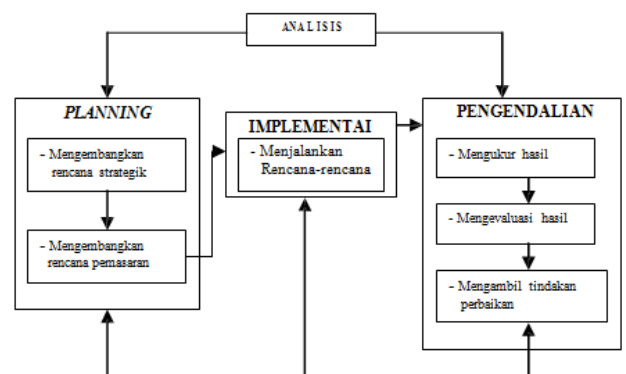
ANALISIS

PLANNING

- Mengembangkan rencana strategik

- Mengembangkan rencana pemasaran

IMPLEMENTAI

- Menjalankan Rencana-rencana

PENGENDALIAN

- Mengukur hasil

- Mengevaluasi hasil

- Mengambil tindakan perbaikan